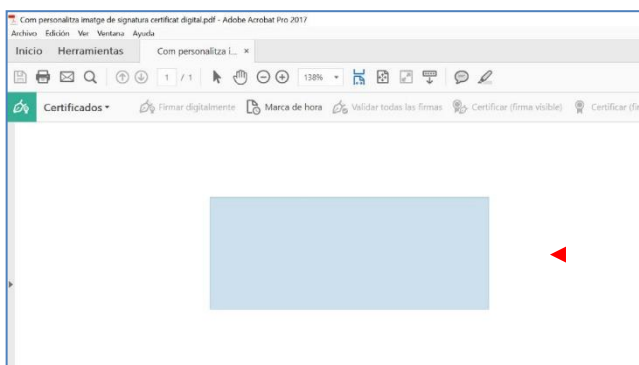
Com personalitza imatge de signatura certificat digital.pdf - Adobe Acrobat Pro 2017
Archivo Edición Ver Ventana Ayuda
Inicio Herramientas Com personalitza i... ×
1 / 1 138%
Certificados▾ Firmar digitalmente Marca de hora Validar todas las firmas Certificar (firma visible) Certificar (fi